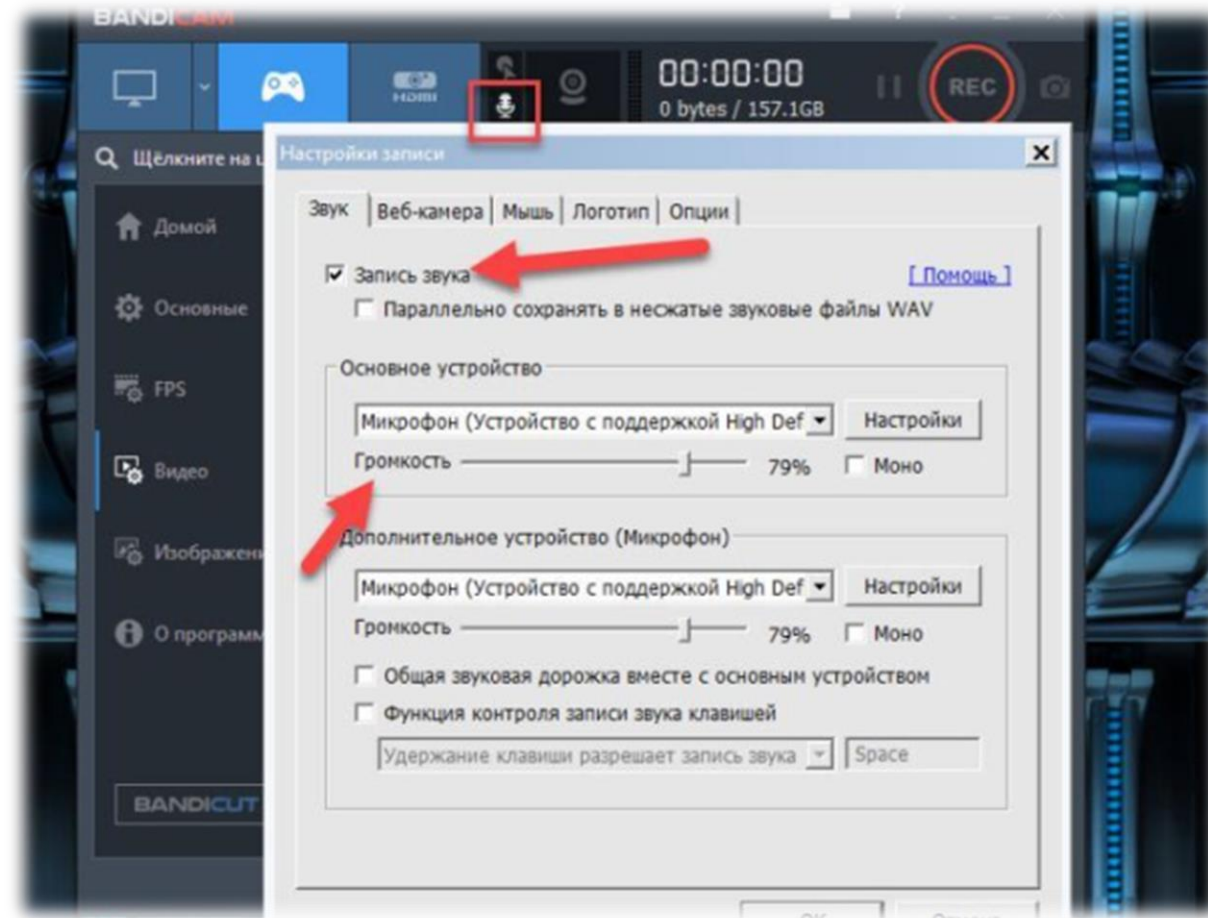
BANDICAM

HDMI

00:00:00
0 bytes / 157.1GB

REC

Щёлкните на

Домой

Основные

FPS

Видео

Изображени

О программ

BANDICUT

Настройки записи

Звук | Веб-камера | Мышь | Логотип | Опции

Запись звука

[ Помощь ]

Параллельно сохранять в несжатые звуковые файлы WAV

Основное устройство

Микрофон (Устройство с поддержкой High Def

Настройки

Громкость 79% Моно

Дополнительное устройство (Микрофон)

Микрофон (Устройство с поддержкой High Def

Настройки

Громкость 79% Моно

Общая звуковая дорожка вместе с основным устройством

Функция контроля записи звука клавишей

Удержание клавиши разрешает запись звука

Space